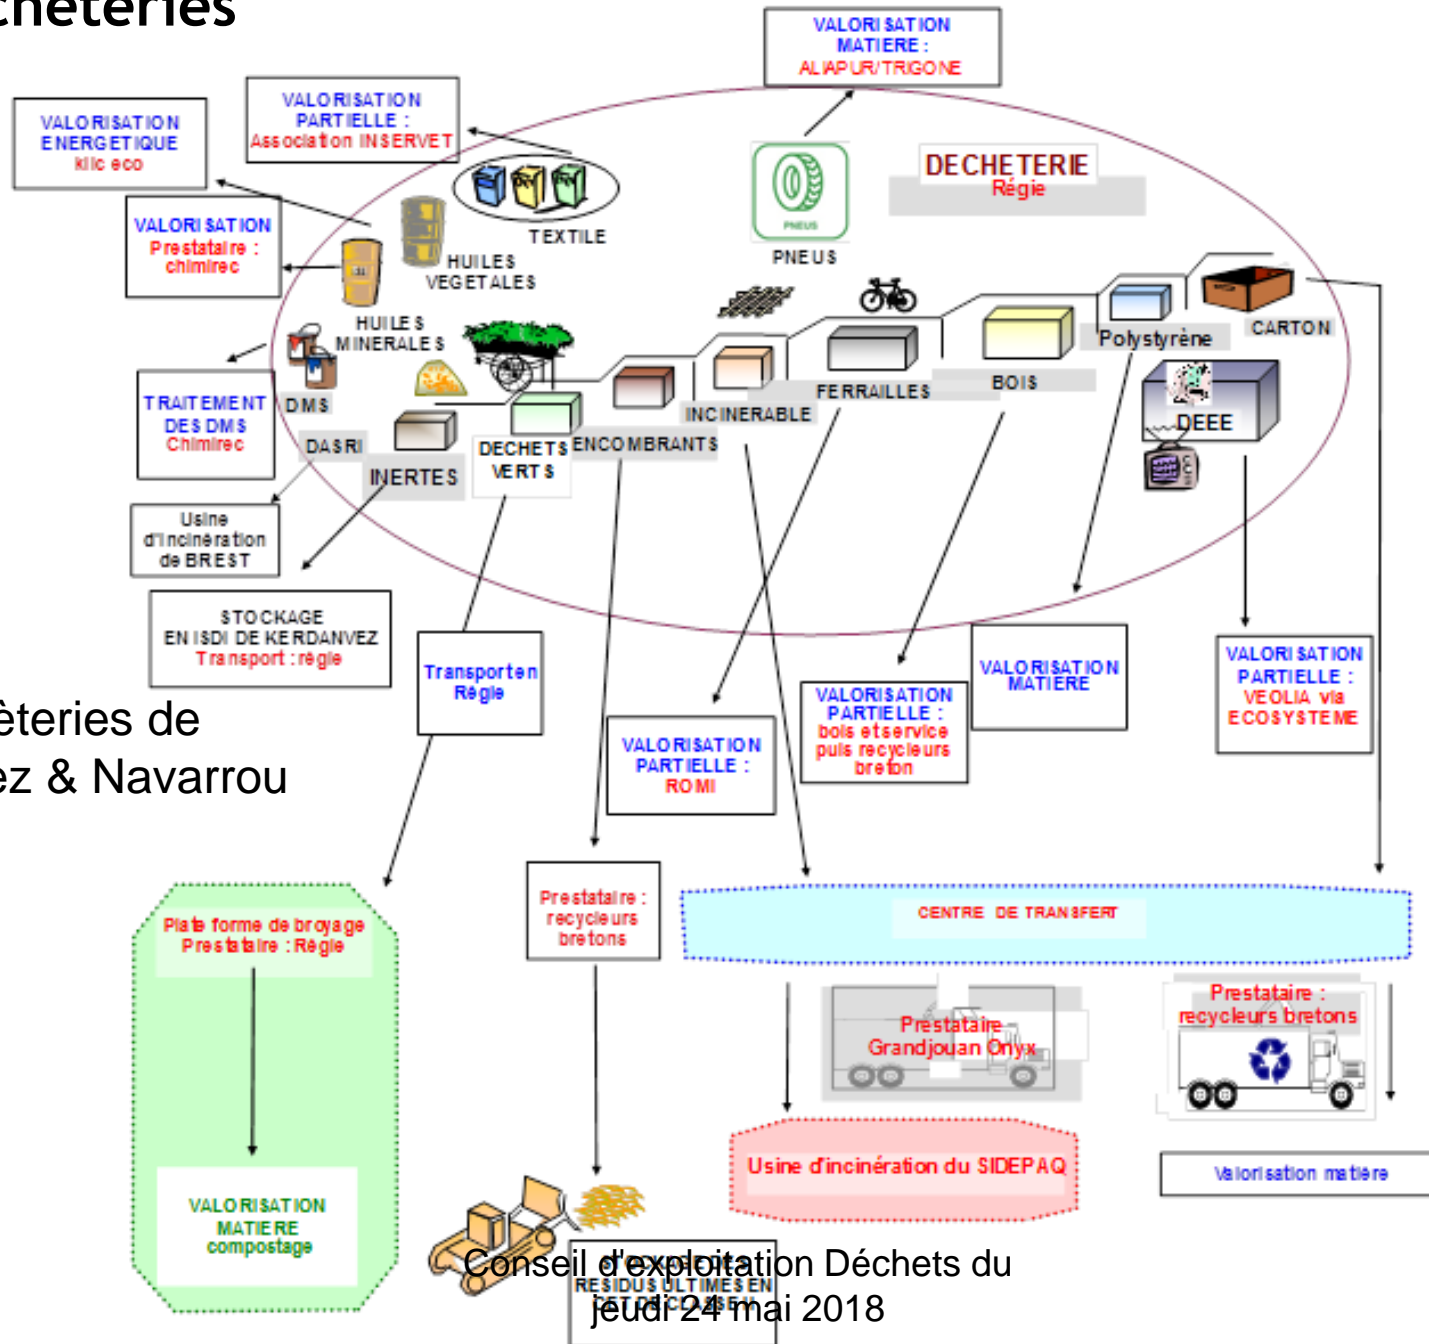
chèteries

VALORISATION MATIERE : ALIAPUR/TRIGONE

VALORISATION ENERGETIQUE Kiic eco

VALORISATION PARTIELLE : Association INSERVET

DECHETERIE Régie

TEXTILE

PNEUS

VALORISATION Prestataire : chimirec

HUILES VEGETALES

HUILES MINERALES

CARTON

Polystyrène

TRAITEMENT DES DMS Chimirec

DMS

FERRAILLES

BOIS

INCINERABLE

DEEE

DASRI

INERTES

DECHETS VERTS

ENCOMBRANTS

Usine d'incinération de BREST

STOCKAGE EN ISDI DE KERDANVEZ Transport : régie

èteries de
ez & Navarrou

Transport en Régie

VALORISATION PARTIELLE : ROMI

VALORISATION PARTIELLE : bois et service puis recycleurs breton

VALORISATION MATIERE

VALORISATION PARTIELLE : VEOLIA via ECOSYSTEME

Plate forme de broyage Prestataire : Régie

Prestataire : recycleurs bretons

CENTRE DE TRANSFERT

Prestataire Grandjouan Onyx

Prestataire : recycleurs bretons

Usine d'incinération du SIDEPAQ

Valorisation matière

VALORISATION MATIERE compostage

RESIDUS ULTIMES EN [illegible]

Conseil d'exploitation Déchets du jeudi 24 mai 2018